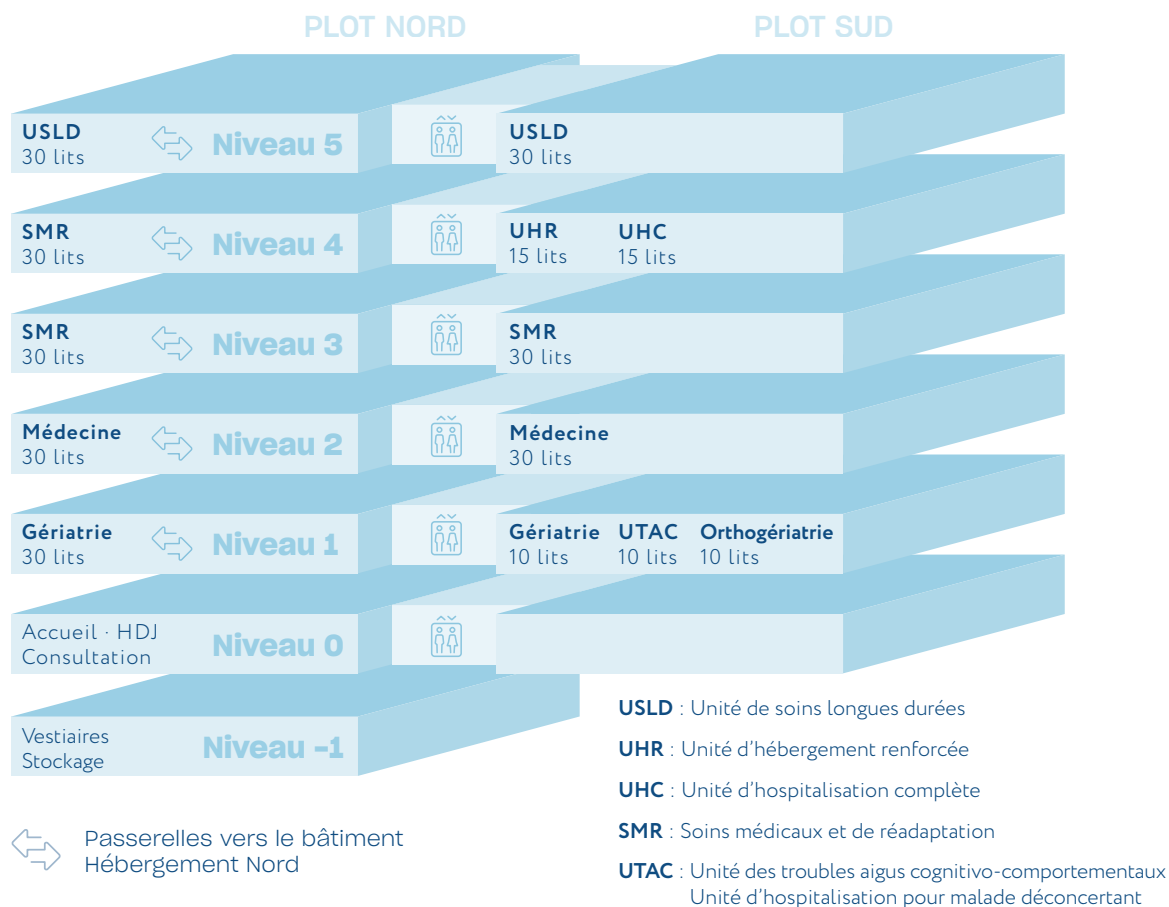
PLOT NORD

PLOT SUD

USLD
30 lits

Niveau 5

USLD
30 lits

SMR
30 lits

Niveau 4

UHR
15 lits

UHC
15 lits

SMR
30 lits

Niveau 3

SMR
30 lits

Médecine
30 lits

Niveau 2

Médecine
30 lits

Gériatrie
30 lits

Niveau 1

Gériatrie
10 lits

UTAC
10 lits

Orthogériatrie
10 lits

Accueil · HDJ
Consultation

Niveau 0

Vestiaires
Stockage

Niveau -1

USLD : Unité de soins longues durées

UHR : Unité d'hébergement renforcée

UHC : Unité d'hospitalisation complète

SMR : Soins médicaux et de réadaptation

UTAC : Unité des troubles aigus cognitivo-comportementaux
Unité d'hospitalisation pour malade déconcertant

Passerelles vers le bâtiment
Hébergement Nord